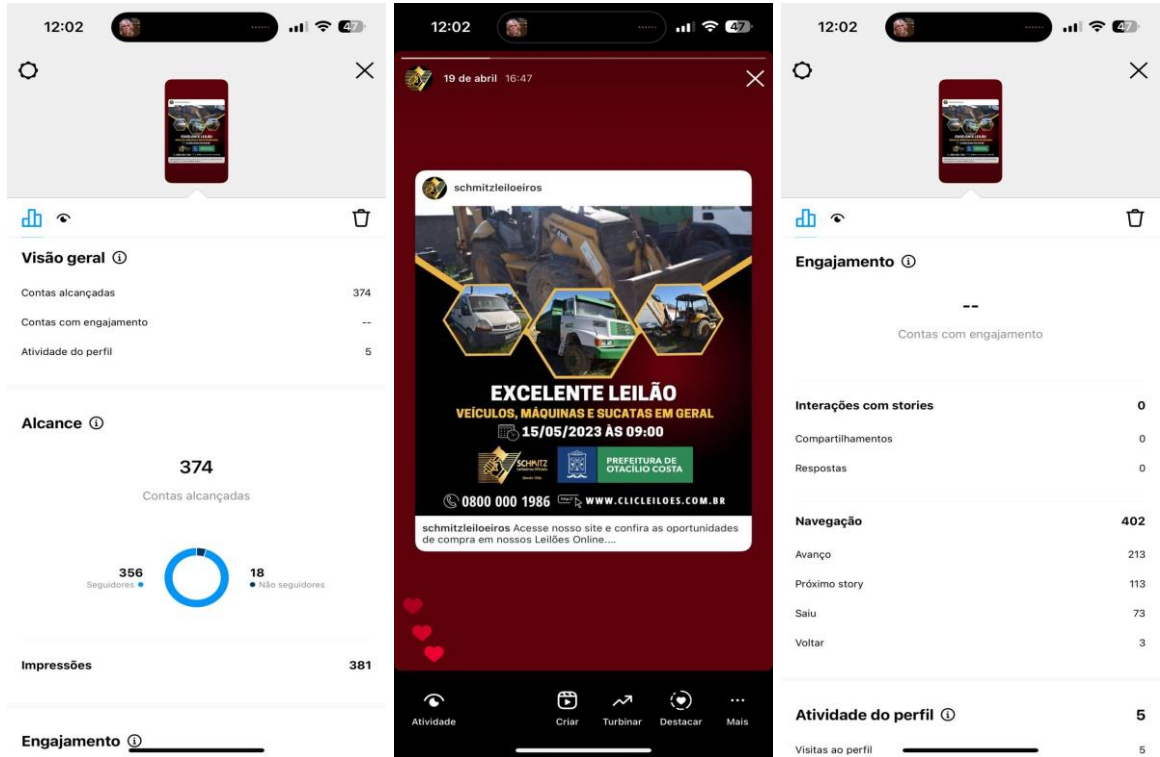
12:02 47

Visão geral ⓘ

| | |
|---|---|
| Contas alcançadas | 374 |
| Contas com engajamento | -- |
| Atividade do perfil | 5 |

Alcance ⓘ

374
Contas alcançadas

356 Seguidores

18 Não seguidores

Impressões 381

Engajamento ⓘ

12:02 47

19 de abril 16:47

schmitzleiloeiros

EXCELENTE LEILÃO
VEÍCULOS, MÁQUINAS E SUCATAS EM GERAL
15/05/2023 ÀS 09:00

SCHMITZ

PREFEITURA DE OTACÍLIO COSTA

0800 000 1986 WWW.CLICLEILOES.COM.BR

schmitzleiloeiros Acesse nosso site e confira as oportunidades de compra em nossos Leilões Online....

Atividade Criar Turbinar Destacar Mais

12:02 47

Engajamento ⓘ

--
Contas com engajamento

| | |
|---|---|
| Interações com stories | 0 |
| Compartilhamentos | 0 |
| Respostas | 0 |
| Navegação | 402 |
| Avanço | 213 |
| Próximo story | 113 |
| Saiu | 73 |
| Voltar | 3 |
| Atividade do perfil ⓘ | 5 |
| Visitas ao perfil | 5 |